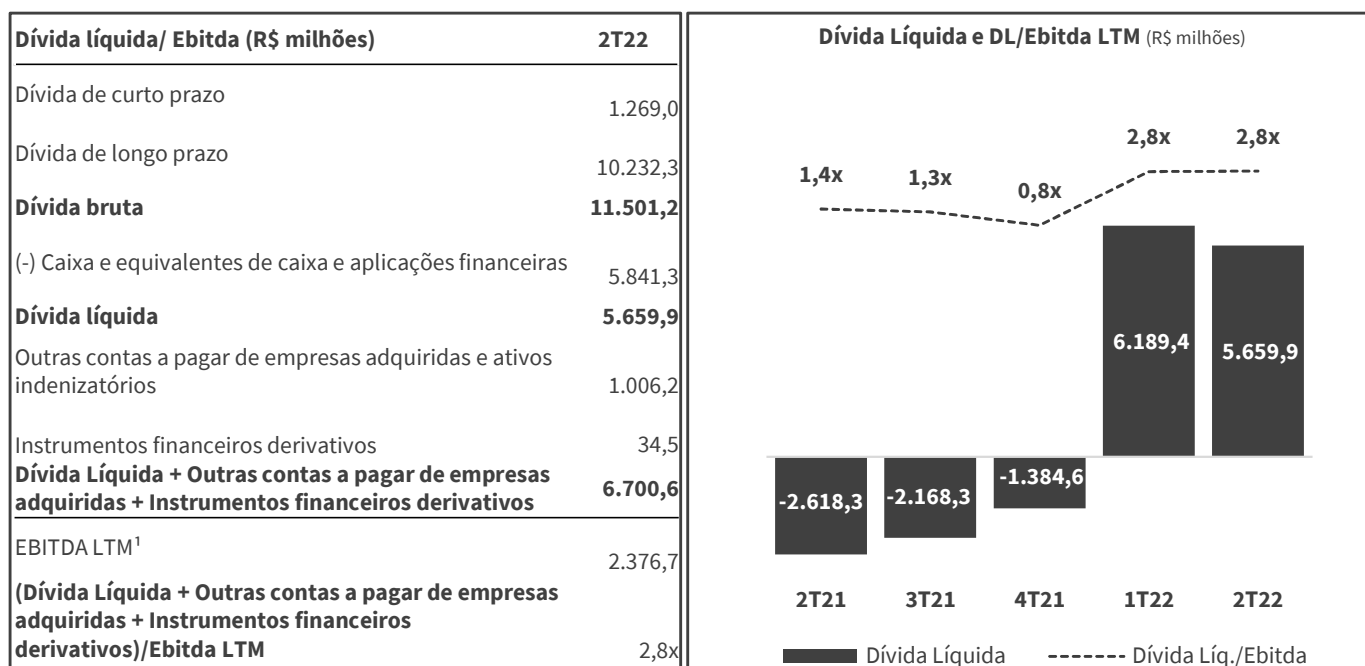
| Dívida líquida/ Ebitda (R$ milhões) | 2T22 |
|---|---|
| Dívida de curto prazo | 1.269,0 |
| Dívida de longo prazo | 10.232,3 |
| **Dívida bruta** | **11.501,2** |
| (-) Caixa e equivalentes de caixa e aplicações financeiras | 5.841,3 |
| **Dívida líquida** | **5.659,9** |
| Outras contas a pagar de empresas adquiridas e ativos indenizatórios | 1.006,2 |
| Instrumentos financeiros derivativos | 34,5 |
| **Dívida Líquida + Outras contas a pagar de empresas adquiridas + Instrumentos financeiros derivativos** | **6.700,6** |
| EBITDA LTM$^1$ | 2.376,7 |
| **(Dívida Líquida + Outras contas a pagar de empresas adquiridas + Instrumentos financeiros derivativos)/Ebitda LTM** | 2,8x |

**Dívida Líquida e DL/Ebitda LTM** (R$ milhões)

1,4x 1,3x 0,8x 2,8x 2,8x

-2.618,3 -2.168,3 -1.384,6 6.189,4 5.659,9

2T21 3T21 4T21 1T22 2T22

Dívida Líquida
Dívida Líq./Ebitda